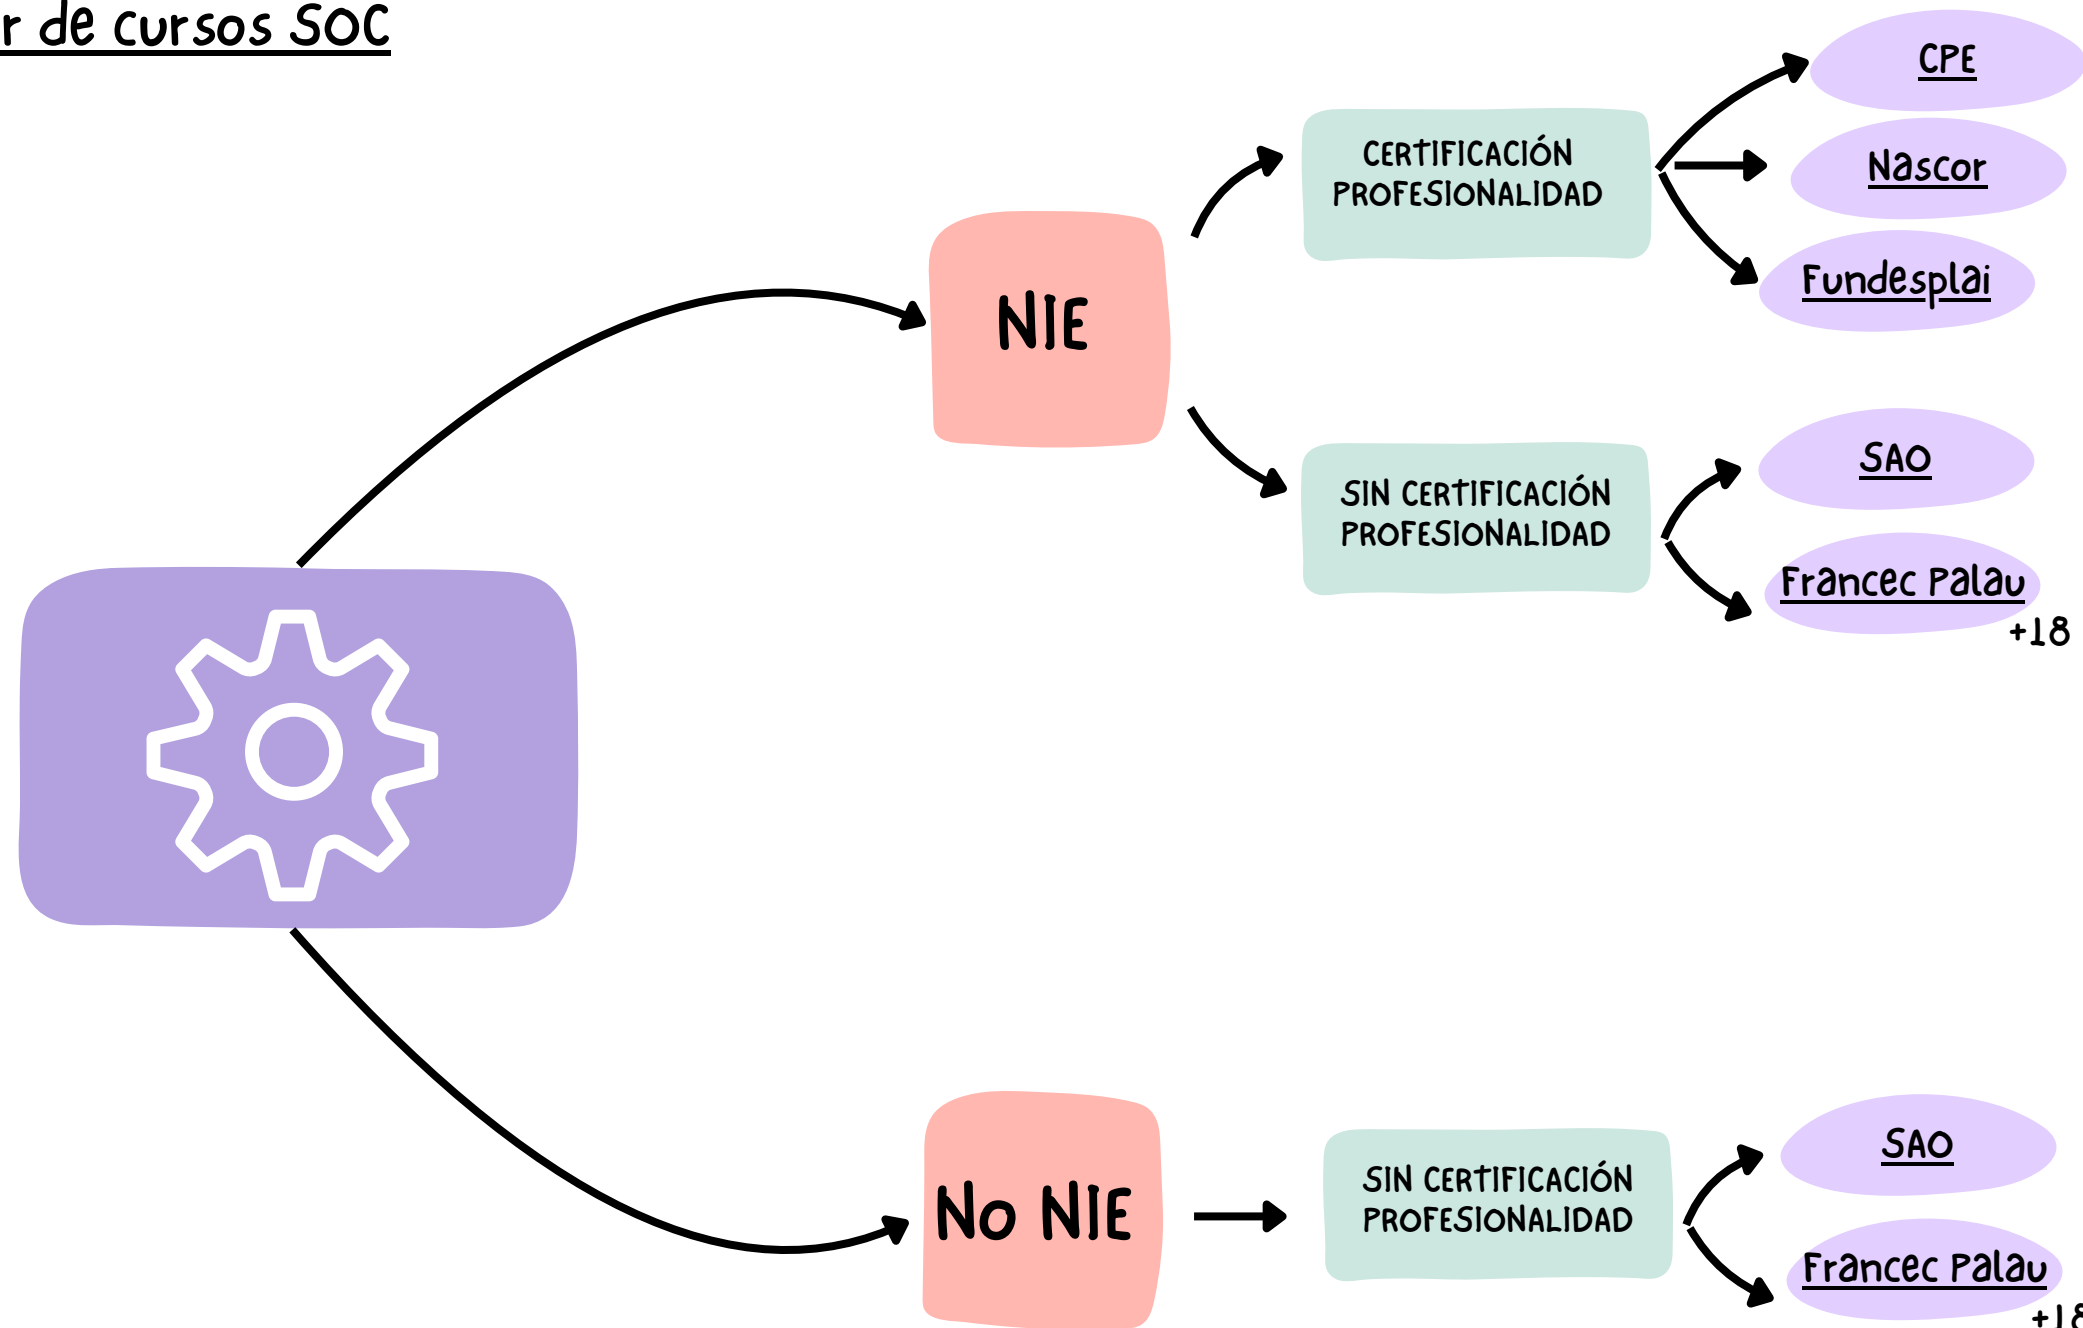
r de cursos SOC

NIE

CERTIFICACIÓN PROFESIONALIDAD

CPE

Nascor

Fundesplai

SIN CERTIFICACIÓN PROFESIONALIDAD

SAO

Francec Palau

+18

No NIE

SIN CERTIFICACIÓN PROFESIONALIDAD

SAO

Francec Palau

+1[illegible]